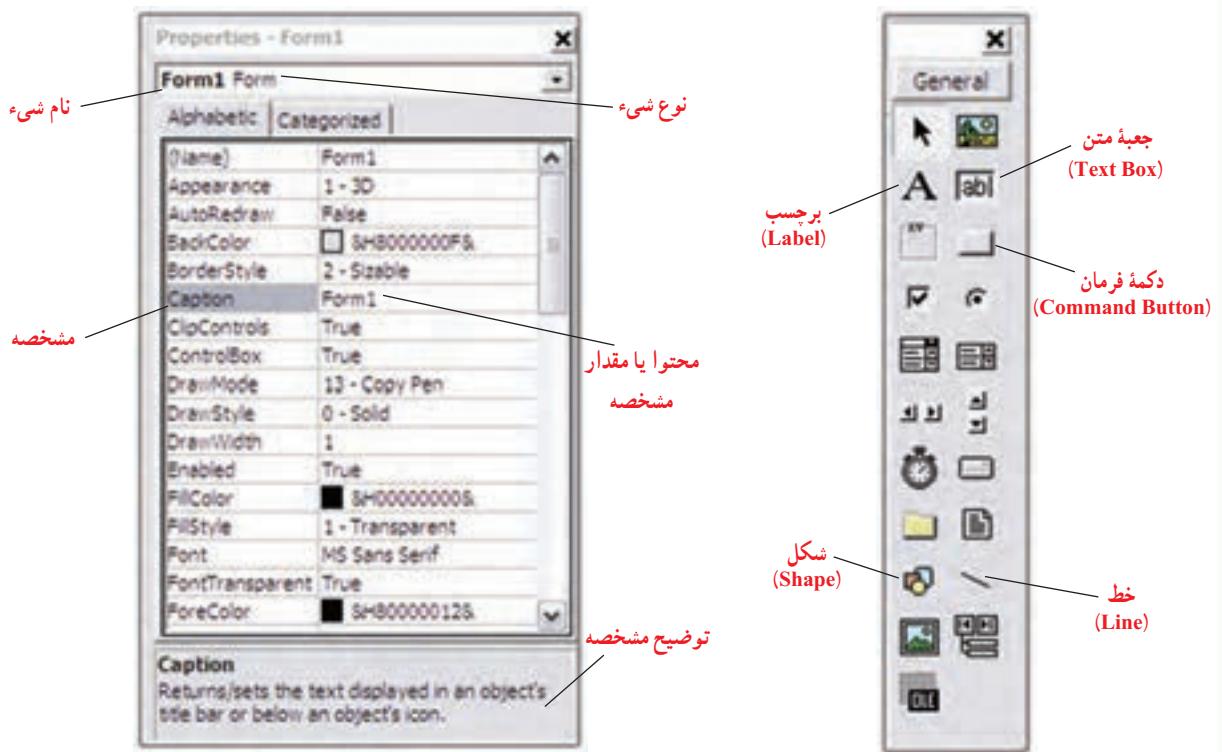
Properties - Form1

Form1 Form

نام شیء

نوع شیء

Alphabetic | Categorized

| (Name) | Form1 |
|---|---|
| Appearance | 1 - 3D |
| AutoRedraw | False |
| BackColor | &H8000000F& |
| BorderStyle | 2 - Sizable |
| Caption | Form1 |
| ClipControls | True |
| ControlBox | True |
| DrawMode | 13 - Copy Pen |
| DrawStyle | 0 - Solid |
| DrawWidth | 1 |
| Enabled | True |
| FillColor | &H00000000& |
| FillStyle | 1 - Transparent |
| Font | MS Sans Serif |
| FontTransparent | True |
| ForeColor | &H80000012& |

مشخصه

محتوا یا مقدار مشخصه

توضیح مشخصه

Caption
Returns/sets the text displayed in an object's title bar or below an object's icon.

General

جعبهٔ متن
(Text Box)

برچسب
(Label)

دکمهٔ فرمان
(Command Button)

شکل
(Shape)

خط
(Line)